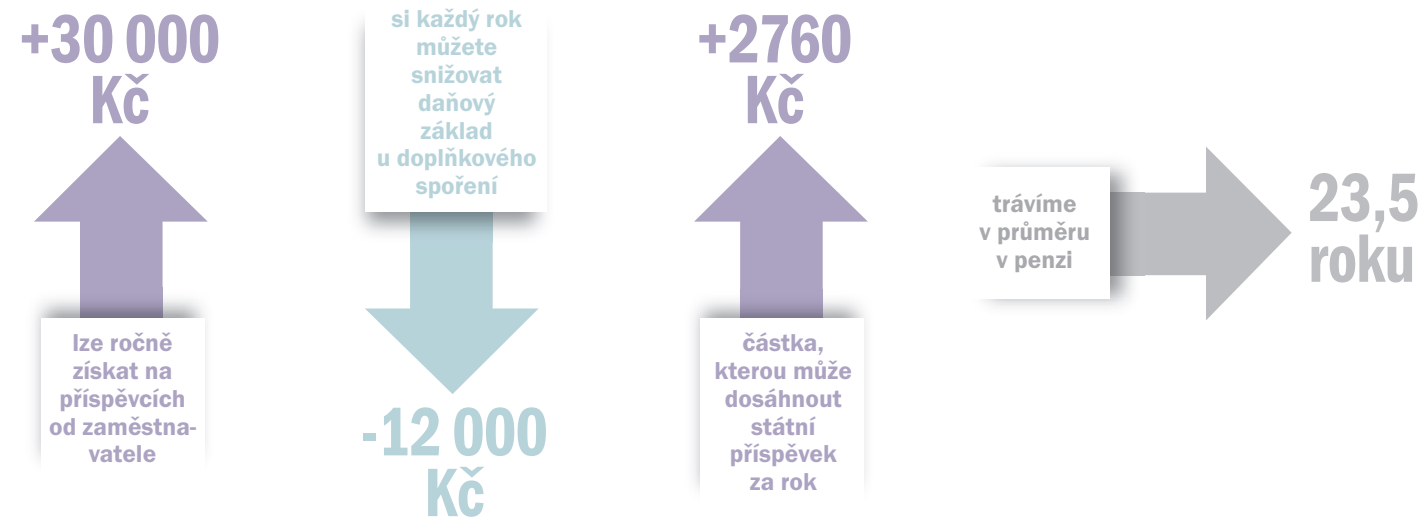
+30 000 Kč

lze ročně získat na příspěvcích od zaměstnavatele

si každý rok můžete snižovat daňový základ u doplňkového spoření

-12 000 Kč

+2760 Kč

částka, kterou může dosáhnout státní příspěvek za rok

trávíme v průměru v penzi

23,5 roku